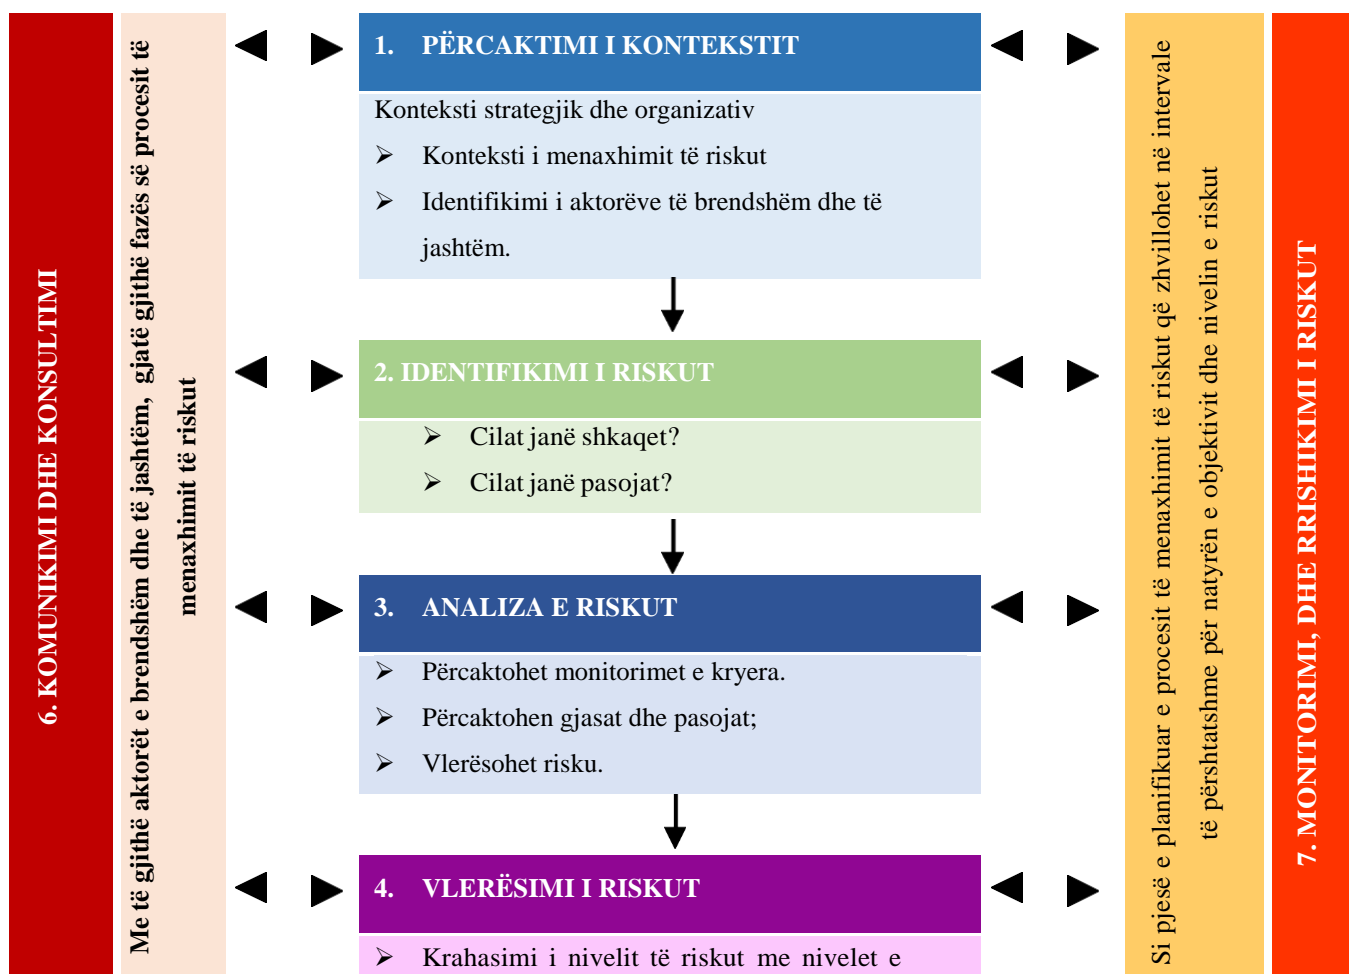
6. KOMUNIKIMI DHE KONSULTIMI

Me të gjithë aktorët e brendshëm dhe të jashtëm, gjatë gjithë fazës së procesit të menaxhimit të riskut

1. PËRCAKTIMI I KONTEKSTIT

Konteksti strategjik dhe organizativ

- Konteksti i menaxhimit të riskut
- Identifikimi i aktorëve të brendshëm dhe të jashtëm.

2. IDENTIFIKIMI I RISKUT

- Cilat janë shkaqet?
- Cilat janë pasojat?

3. ANALIZA E RISKUT

- Përcaktohet monitorimet e kryera.
- Përcaktohen gjasat dhe pasojat;
- Vlerësohet risku.

4. VLERËSIMI I RISKUT

- Krahasimi i nivelit të riskut me nivelet e

Si pjesë e planifikuar e procesit të menaxhimit të riskut që zhvillohet në intervale të përshtatshme për natyrën e objektivit dhe nivelin e riskut

7. MONITORIMI, DHE RRISHIKIMI I RISKUT